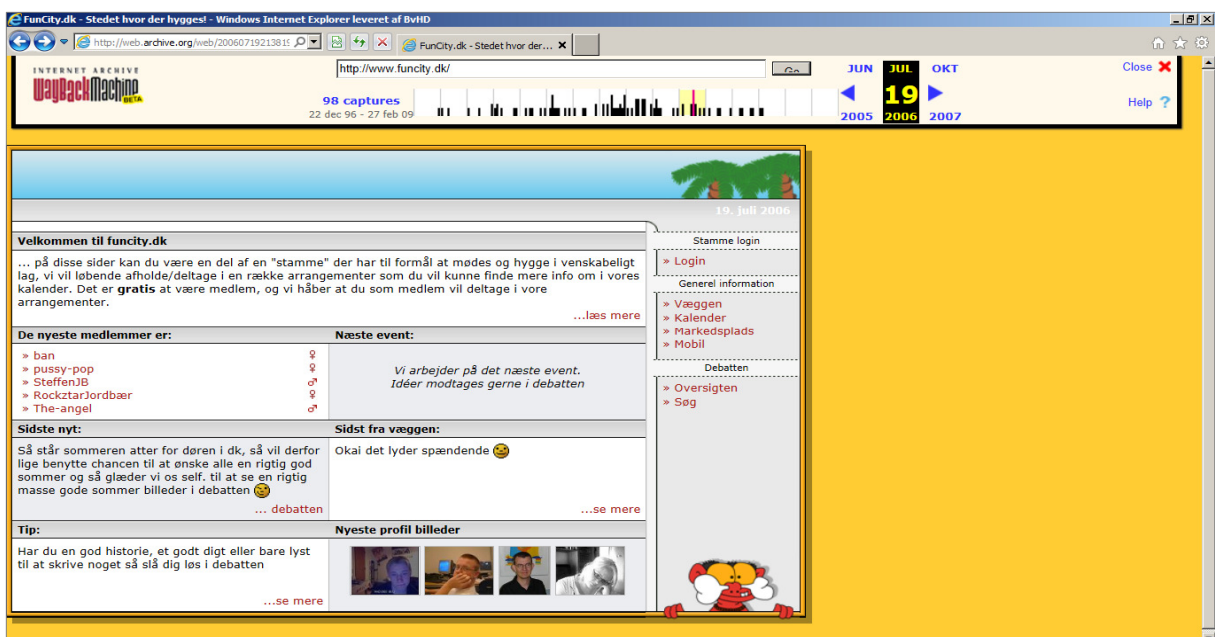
FunCity.dk - Stedet hvor der hygges! - Windows Internet Explorer leveret af BvHD

http://web.archive.org/web/20060719213819

FunCity.dk - Stedet hvor der...

INTERNET ARCHIVE
WayBackMachine BETA

http://www.funcity.dk/

Go

98 captures
22 dec 96 - 27 feb 09

JUN JUL OKT
19
2005 2006 2007

Close
Help ?

19. juli 2006

Velkommen til funcity.dk

... på disse sider kan du være en del af en "stamme" der har til formål at mødes og hygge i venskabeligt lag, vi vil løbende afholde/deltage i en række arrangementer som du vil kunne finde mere info om i vores kalender. Det er **gratis** at være medlem, og vi håber at du som medlem vil deltage i vore arrangementer.

...læs mere

De nyeste medlemmer er:

» ban ♀
» pussy-pop ♀
» SteffenJB ♂
» RockztarJordbær ♀
» The-angel ♂

Næste event:

Vi arbejder på det næste event.
Idéer modtages gerne i debatten

Sidste nyt:

Så står sommeren atter for døren i dk, så vil derfor lige benytte chancen til at ønske alle en rigtig god sommer og så glæder vi os self. til at se en rigtig masse gode sommer billeder i debatten

... debatten

Sidst fra væggen:

Okai det lyder spændende

...se mere

Tip:

Har du en god historie, et godt digt eller bare lyst til at skrive noget så slå dig løs i debatten

...se mere

Nyeste profil billeder

Stamme login
» Login

Generel information
» Væggen
» Kalender
» Markedsplads
» Mobil

Debatten
» Oversigten
» Søg